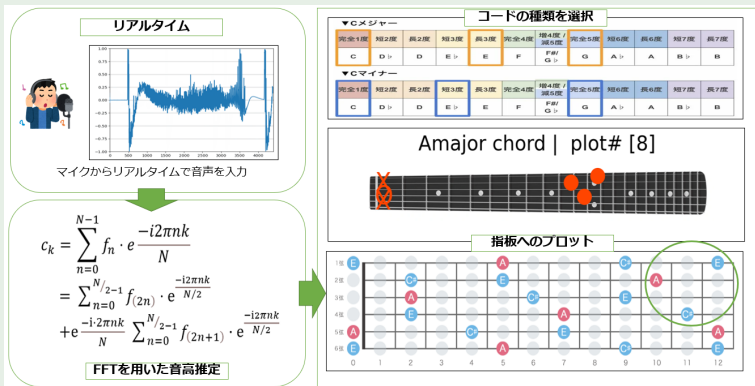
リアルタイム

1.00
0.75
0.50
0.25
0.00
−0.25
−0.50
−0.75
−1.00
0 500 1000 1500 2000 2500 3000 3500 4000

マイクからリアルタイムで音声を入力

$c_k = \sum_{n=0}^{N-1} f_n \cdot e^{\frac{-i2\pi nk}{N}}$
$= \sum_{n=0}^{N/2-1} f_{(2n)} \cdot e^{\frac{-i2\pi nk}{N/2}}$
$+ e^{\frac{-i \cdot 2\pi nk}{N}} \sum_{n=0}^{N/2-1} f_{(2n+1)} \cdot e^{\frac{-i2\pi nk}{N/2}}$

FFTを用いた音高推定

コードの種類を選択

▼Cメジャー

| 完全1度 | 短2度 | 長2度 | 短3度 | 長3度 | 完全4度 | 増4度 / 減5度 | 完全5度 | 短6度 | 長6度 | 短7度 | 長7度 |
|---|---|---|---|---|---|---|---|---|---|---|---|
| C | D♭ | D | E♭ | E | F | F# / G♭ | G | A♭ | A | B♭ | B |

▼Cマイナー

| 完全1度 | 短2度 | 長2度 | 短3度 | 長3度 | 完全4度 | 増4度 / 減5度 | 完全5度 | 短6度 | 長6度 | 短7度 | 長7度 |
|---|---|---|---|---|---|---|---|---|---|---|---|
| C | D♭ | D | E♭ | E | F | F# / G♭ | G | A♭ | A | B♭ | B |

Amajor chord | plot# [8]

指板へのプロット

1弦 2弦 3弦 4弦 5弦 6弦

E A C# E A C# E A C# E A C# E A C# E A C# A E

0 1 2 3 4 5 6 7 8 9 10 11 12